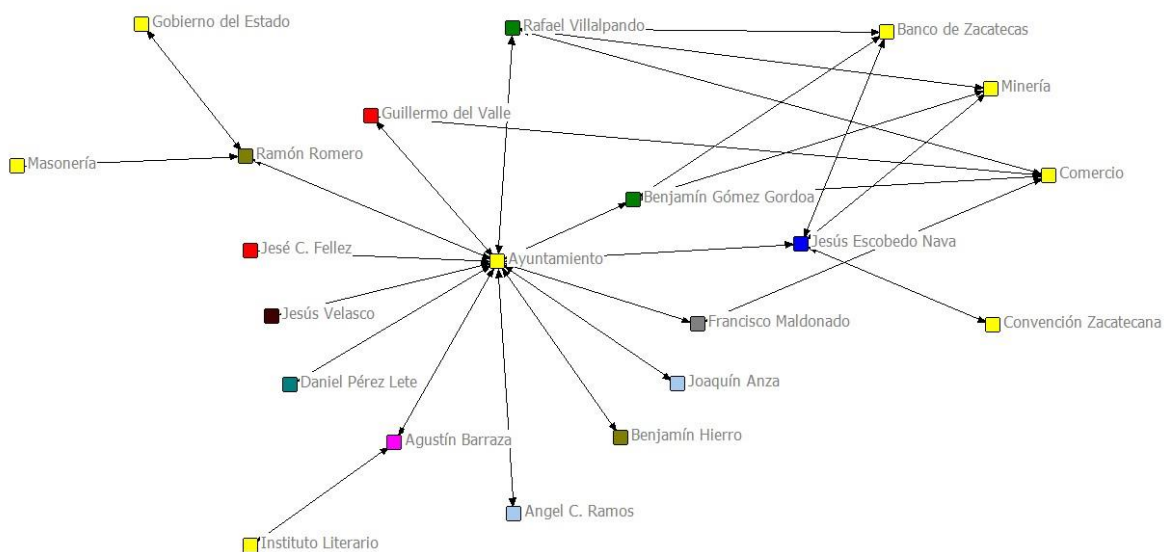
Gobierno del Estado
Rafael Villalpando
Banco de Zacatecas
Minería
Guillermo del Valle
Masonería
Ramón Romero
Comercio
Benjamín Gómez Gordoa
Jesús Escobedo Nava
Jesé C. Fellez
Ayuntamiento
Jesús Velasco
Francisco Maldonado
Convención Zacatecana
Daniel Pérez Lete
Joaquín Anza
Agustín Barraza
Benjamín Hierro
Angel C. Ramos
Instituto Literario